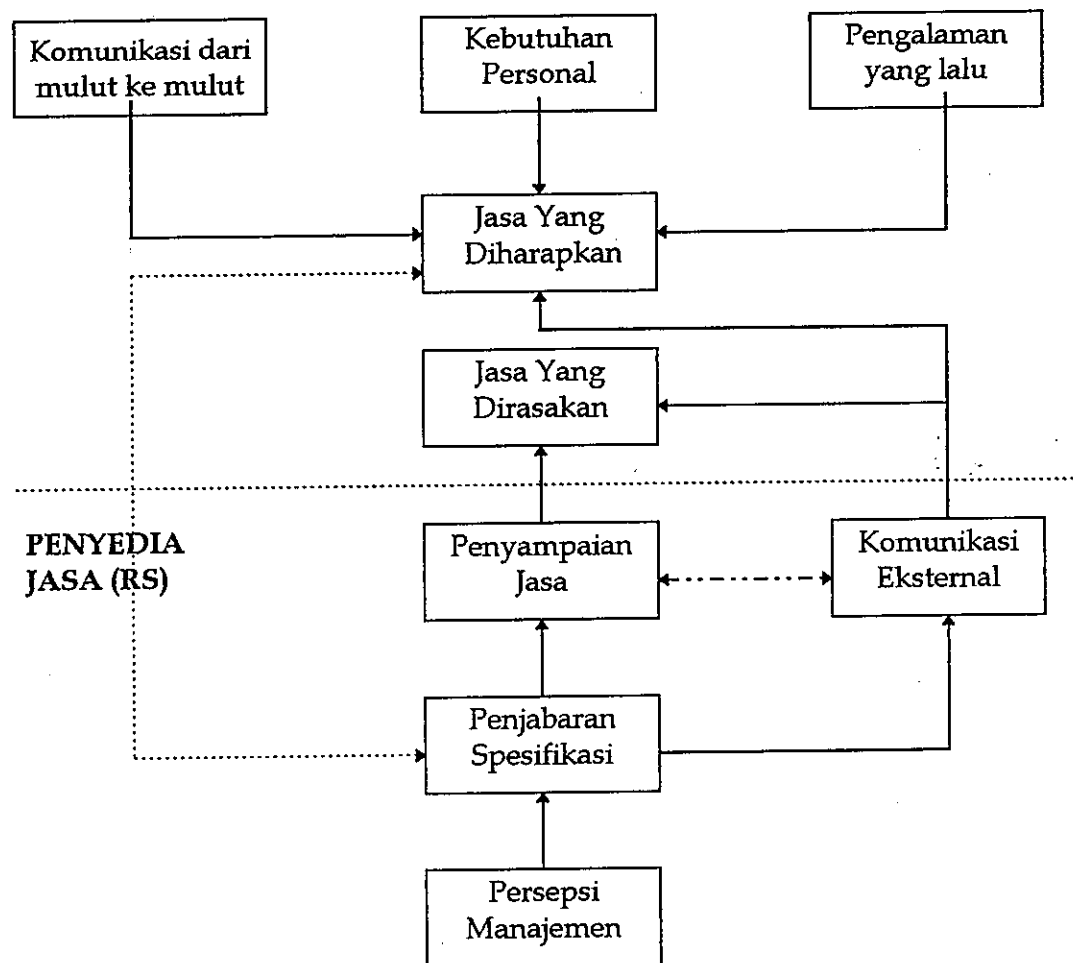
Komunikasi dari mulut ke mulut

Kebutuhan Personal

Pengalaman yang lalu

Jasa Yang Diharapkan

Jasa Yang Dirasakan

PENYEDIA JASA (RS)

Penyampaian Jasa

Komunikasi Eksternal

Penjabaran Spesifikasi

Persepsi Manajemen